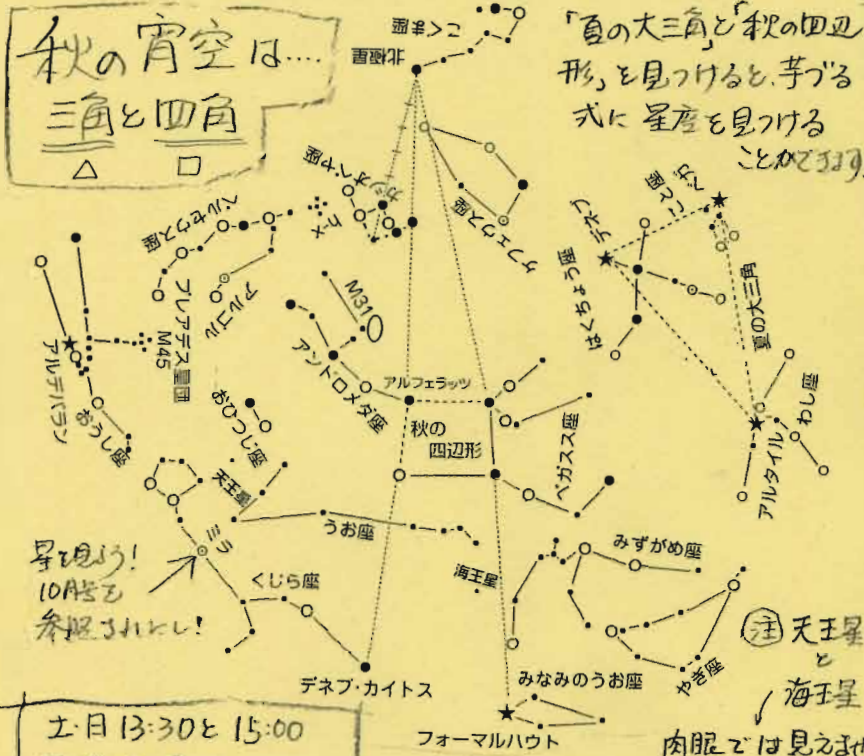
秋の宵空は…
三角と四角
△ □

「夏の大三角」と「秋の四辺形」を見つけると、芋づる式に星座を見つけることができます

こぐま座
北極星
カシオペヤ座
ケフェウス座
ペルセウス座
二重星団
プレアデス星団 M45
アルゴル
M31
アンドロメダ座
アルデバラン
おうし座
アルフェラッツ
秋の四辺形
ペガスス座
おひつじ座
天王星
うお座
海王星
ミラ
くじら座
デネブ・カイトス
みなみのうお座
フォーマルハウト
みずがめ座
やぎ座
はくちょう座
デネブ
こと座
ベガ
夏の大三角
わし座
アルタイル

星を見よう！
10月号を参照されたし！

㊟天王星と海王星
肉眼では見えま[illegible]

土・日 13:30と15:00